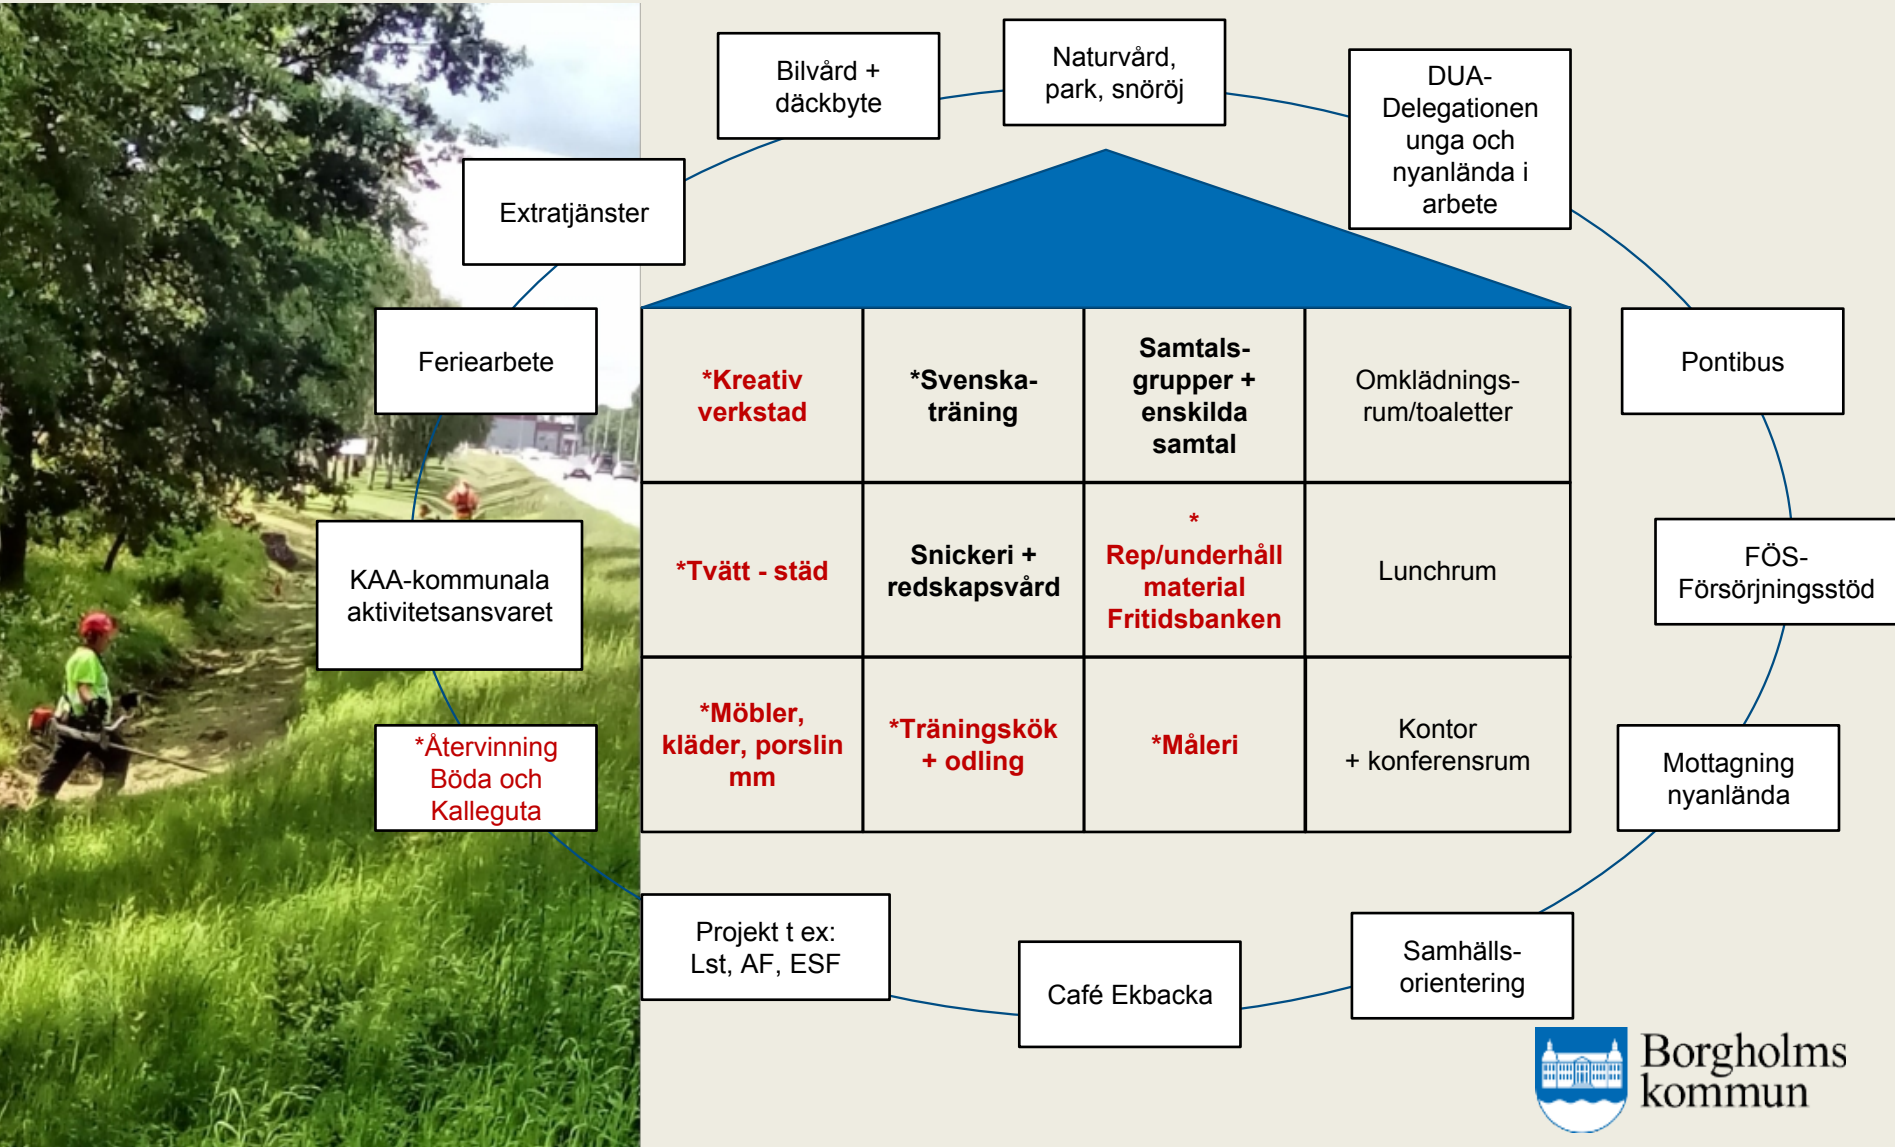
Bilvård + däckbyte

Naturvård, park, snöröj

DUA-Delegationen unga och nyanlända i arbete

Extratjänster

Feriearbete

Pontibus

| *Kreativ verkstad | *Svenska-träning | Samtals-grupper + enskilda samtal | Omklädnings-rum/toaletter |
|---|---|---|---|
| *Tvätt - städ | Snickeri + redskapsvård | * Rep/underhåll material Fritidsbanken | Lunchrum |
| *Möbler, kläder, porslin mm | *Träningskök + odling | *Måleri | Kontor + konferensrum |

FÖS-Försörjningsstöd

KAA-kommunala aktivitetsansvaret

*Återvinning Böda och Kalleguta

Mottagning nyanlända

Projekt t ex: Lst, AF, ESF

Café Ekbacka

Samhälls-orientering

Borgholms kommun